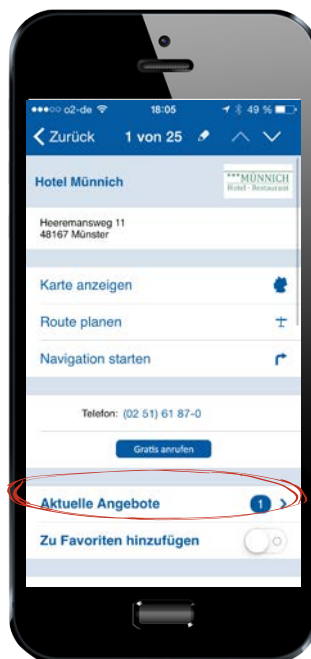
●●●○○ o2-de 18:05 49 %

Zurück 1 von 25

Hotel Münnich

***MÜNNICH
Hotel · Restaurant

Heeremansweg 11
48167 Münster

Karte anzeigen

Route planen

Navigation starten

Telefon: (02 51) 61 87-0

Gratis anrufen

Aktuelle Angebote 1

Zu Favoriten hinzufügen